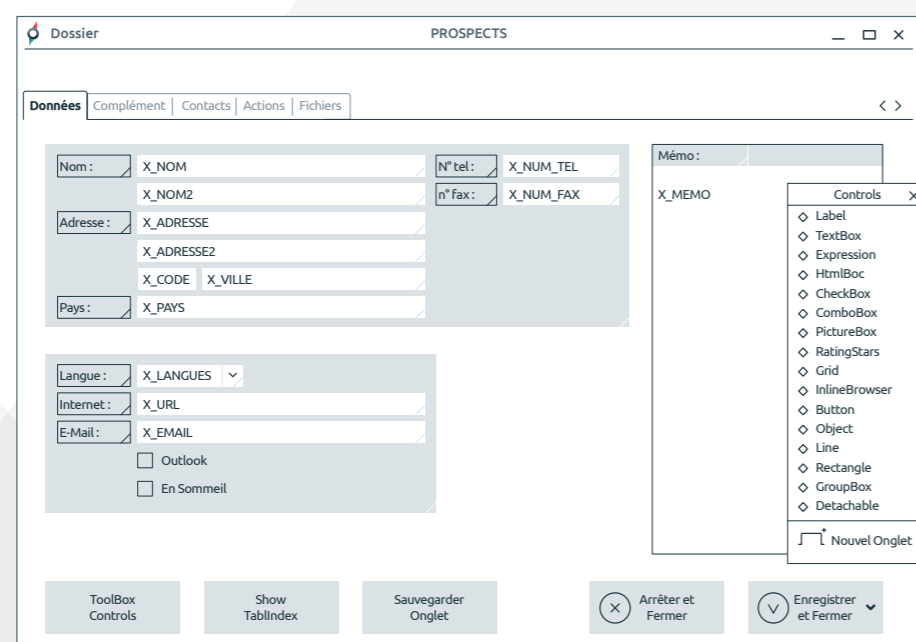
Dossier PROSPECTS _ □ ×

Données | Complément | Contacts | Actions | Fichiers < >

Nom : X_NOM
X_NOM2
Adresse : X_ADRESSE
X_ADRESSE2
X_CODE X_VILLE
Pays : X_PAYS

N° tel : X_NUM_TEL
n° fax : X_NUM_FAX

Mémo :
X_MEMO

Controls ×
◇ Label
◇ TextBox
◇ Expression
◇ HtmlBoc
◇ CheckBox
◇ ComboBox
◇ PictureBox
◇ RatingStars
◇ Grid
◇ InlineBrowser
◇ Button
◇ Object
◇ Line
◇ Rectangle
◇ GroupBox
◇ Detachable
Nouvel Onglet

Langue : X_LANGUES
Internet : X_URL
E-Mail : X_EMAIL
Outlook
En Sommeil

ToolBox Controls
Show TablIndex
Sauvegarder Onglet
Arrêter et Fermer
Enregistrer et Fermer